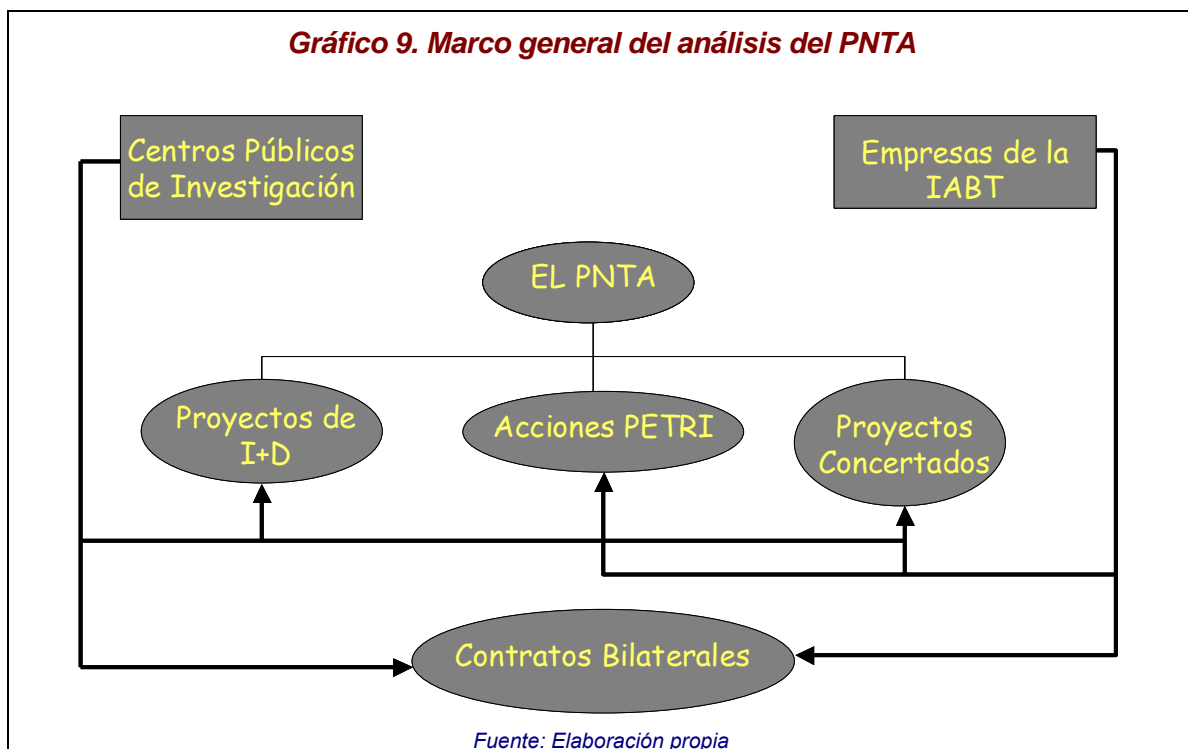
Gráfico 9. Marco general del análisis del PNTA

Centros Públicos de Investigación

Empresas de la IABT

EL PNTA

Proyectos de I+D

Acciones PETRI

Proyectos Concertados

Contratos Bilaterales

Fuente: Elaboración propia